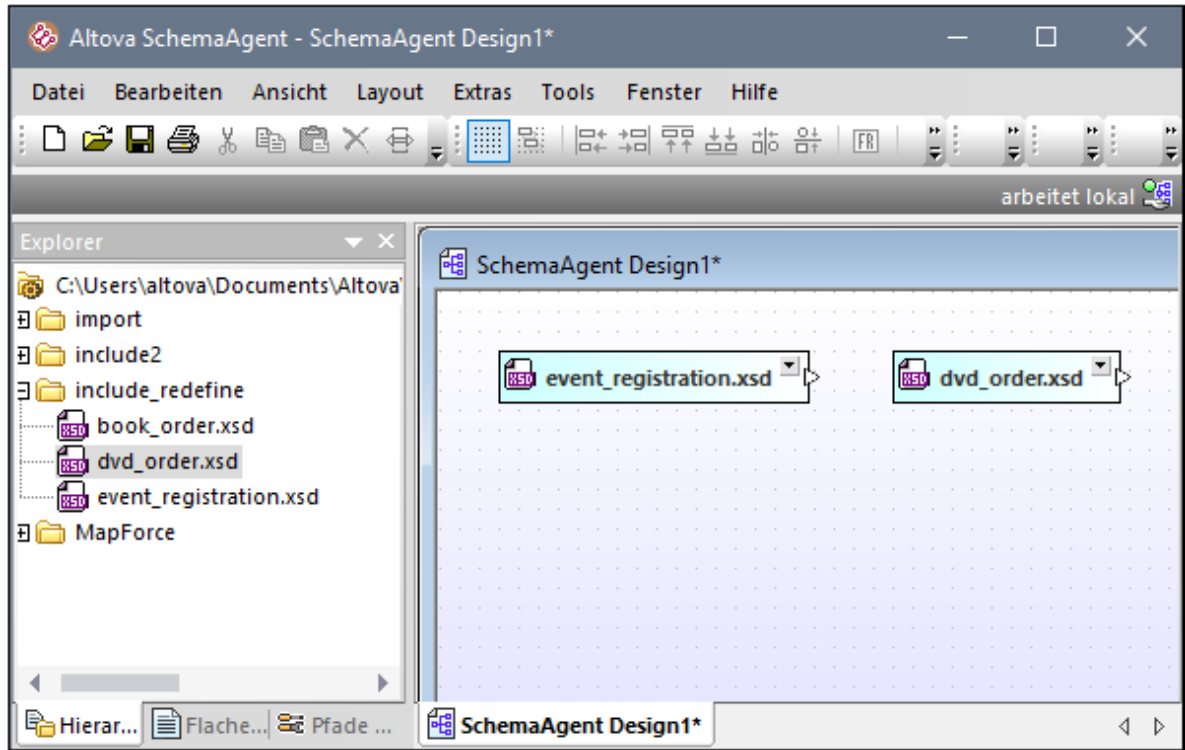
Altova SchemaAgent - SchemaAgent Design1*

Datei Bearbeiten Ansicht Layout Extras Tools Fenster Hilfe

arbeitet lokal

Explorer

C:\Users\altova\Documents\Altova\

import

include2

include_redefine

book_order.xsd

dvd_order.xsd

event_registration.xsd

MapForce

SchemaAgent Design1*

event_registration.xsd

dvd_order.xsd

Hierar... Flache... Pfade ...

SchemaAgent Design1*